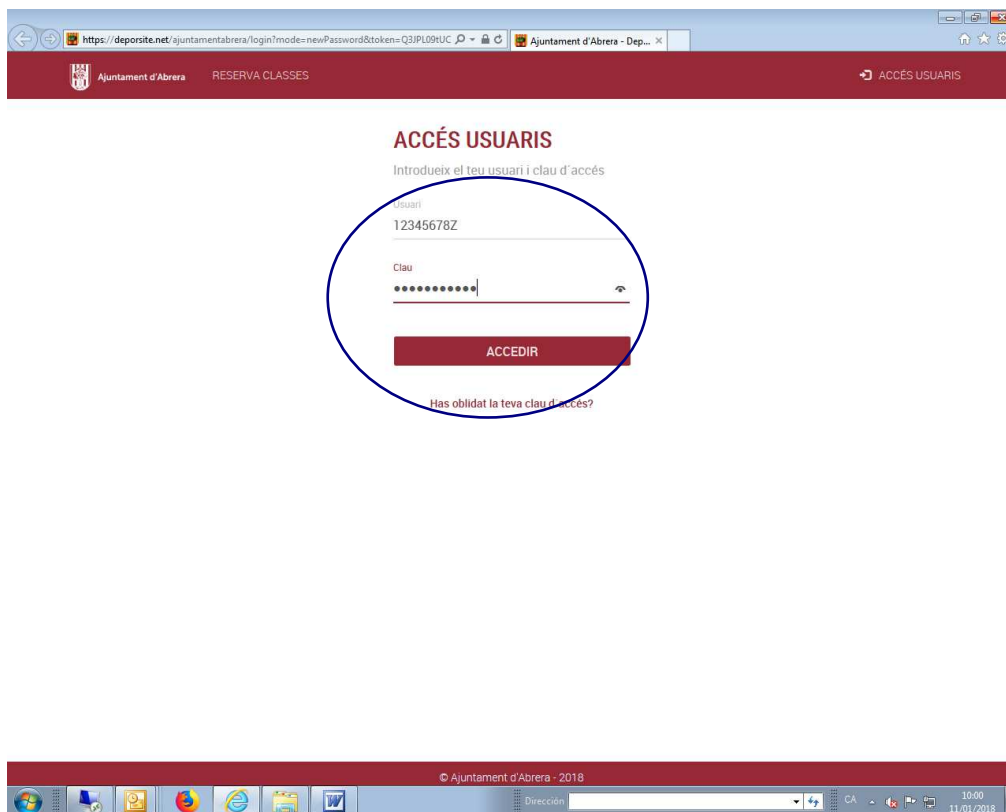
https://deporsite.net/ajuntamentabrera/login?mode=newPassword&token=Q3JPL09tUC

Ajuntament d'Abrera - Dep... ×

Ajuntament d'Abrera RESERVA CLASSES

ACCÉS USUARIS

ACCÉS USUARIS

Introdueix el teu usuari i clau d'accés

Usuari
12345678Z

Clau
•••••••••••

ACCEDIR

Has oblidat la teva clau d'accés?

© Ajuntament d'Abrera - 2018

Dirección

CA

10:00
11/01/2018